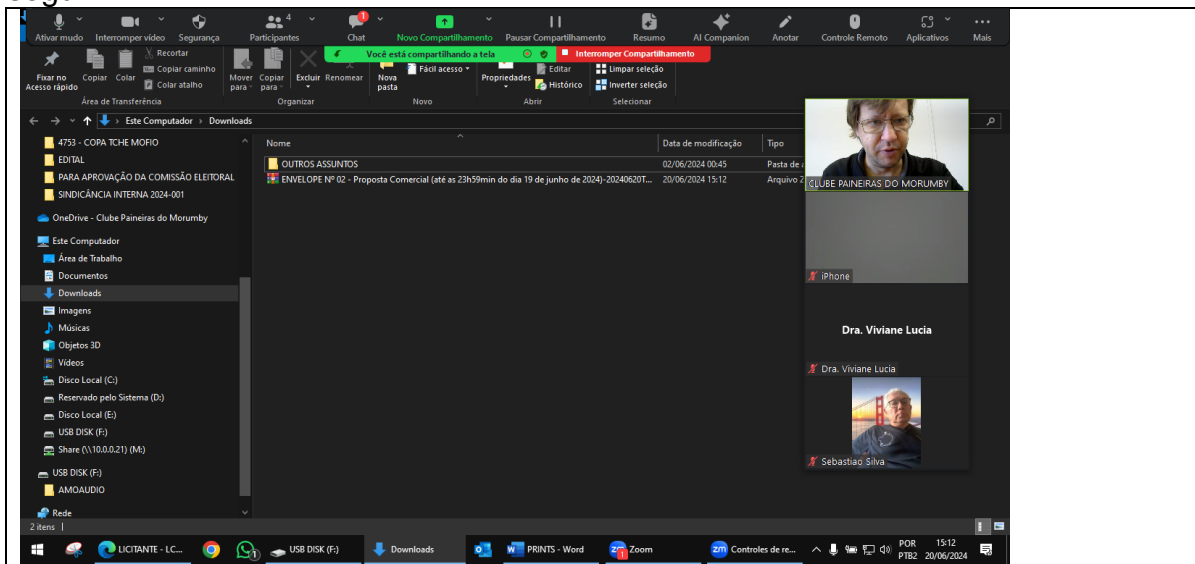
Ativar mudo | Interromper vídeo | Segurança | Participantes 4 | Chat | Novo Compartilhamento | Pausar Compartilhamento | Resumo | AI Companion | Anotar | Controle Remoto | Aplicativos | Mais

Você está compartilhando a tela | Interromper Compartilhamento

Fixar no Acesso rápido | Copiar | Colar | Recortar | Copiar caminho | Colar atalho | Área de Transferência | Mover para | Copiar para | Excluir | Renomear | Organizar | Nova pasta | Fácil acesso | Novo | Propriedades | Editar | Histórico | Abrir | Limpar seleção | Inverter seleção | Selecionar

Este Computador > Downloads

4753 - COPA TCHE MOFIO
EDITAL
PARA APROVAÇÃO DA COMISSÃO ELEITORAL
SINDICÂNCIA INTERNA 2024-001
OneDrive - Clube Paineiras do Morumby
Este Computador
Área de Trabalho
Documentos
Downloads
Imagens
Músicas
Objetos 3D
Vídeos
Disco Local (C:)
Reservado pelo Sistema (D:)
Disco Local (E:)
USB DISK (F:)
Share (\\10.0.0.21) (M:)
USB DISK (F:)
AMOAUDIO
Rede

| Nome | Data de modificação | Tipo |
|---|---|---|
| OUTROS ASSUNTOS | 02/06/2024 00:45 | Pasta de a |
| ENVELOPE Nº 02 - Proposta Comercial (até as 23h59min do dia 19 de junho de 2024)-20240620T... | 20/06/2024 15:12 | Arquivo Z |

2 itens

CLUBE PAINEIRAS DO MORUMBY
iPhone
Dra. Viviane Lucia
Dra. Viviane Lucia
Sebastiao Silva

LICITANTE - LC... | USB DISK (F:) | Downloads | PRINTS - Word | Zoom | Controles de re... | POR PTB2 | 15:12 20/06/2024